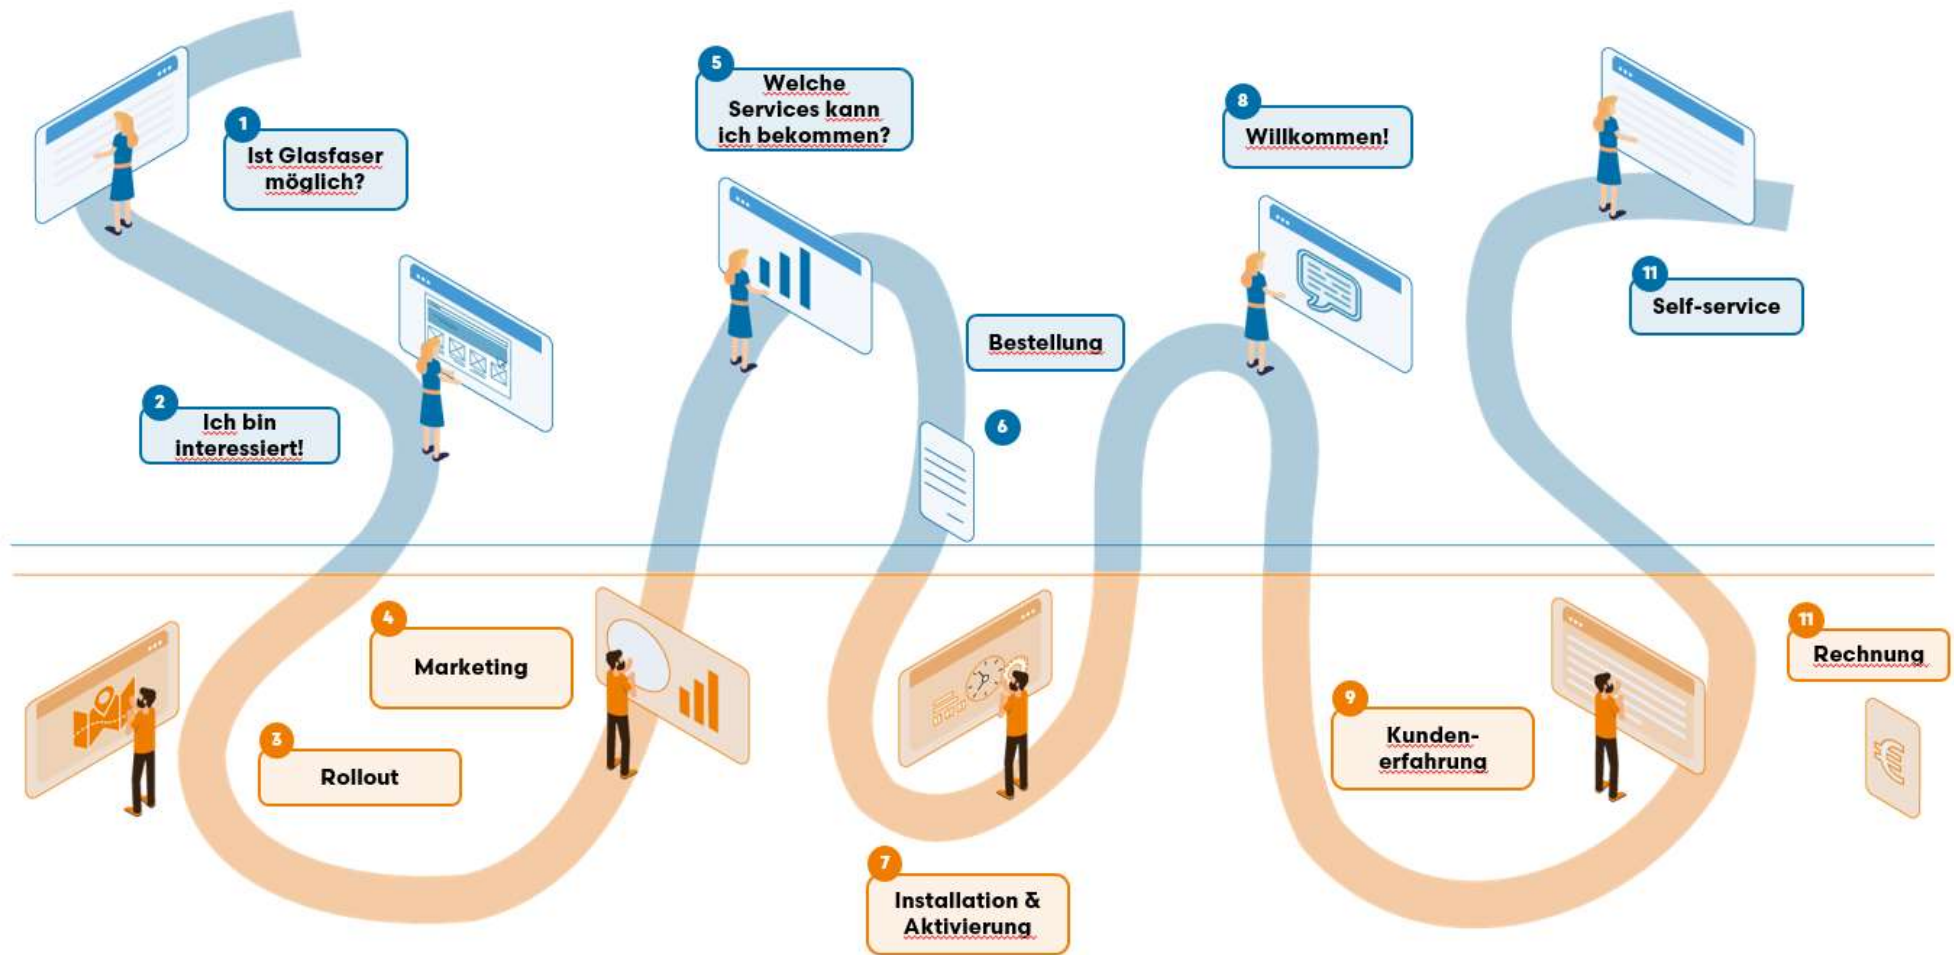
1
Ist Glasfaser möglich?

2
Ich bin interessiert!

5
Welche Services kann ich bekommen?

Bestellung

6

8
Willkommen!

11
Self-service

4
Marketing

3
Rollout

7
Installation & Aktivierung

9
Kunden-erfahrung

11
Rechnung